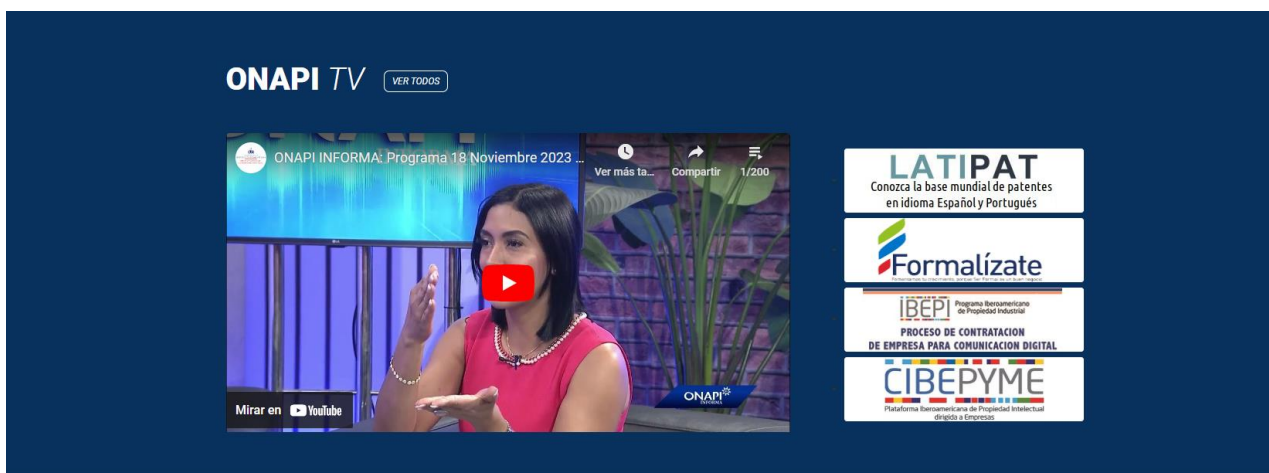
ONAPI TV VER TODOS

ONAPI INFORMA: Programa 18 Noviembre 2023 ...

Ver más ta...

Compartir

1/200

ONAPI

Mirar en YouTube

LATIPAT
Conozca la base mundial de patentes en idioma Español y Portugués

Formalízate

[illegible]

IBEPI Programa Iberoamericano de Propiedad Industrial

PROCESO DE CONTRATACION DE EMPRESA PARA COMUNICACION DIGITAL

CIBEPYME
Plataforma Iberoamericana de Propiedad Intelectual dirigida a Empresas